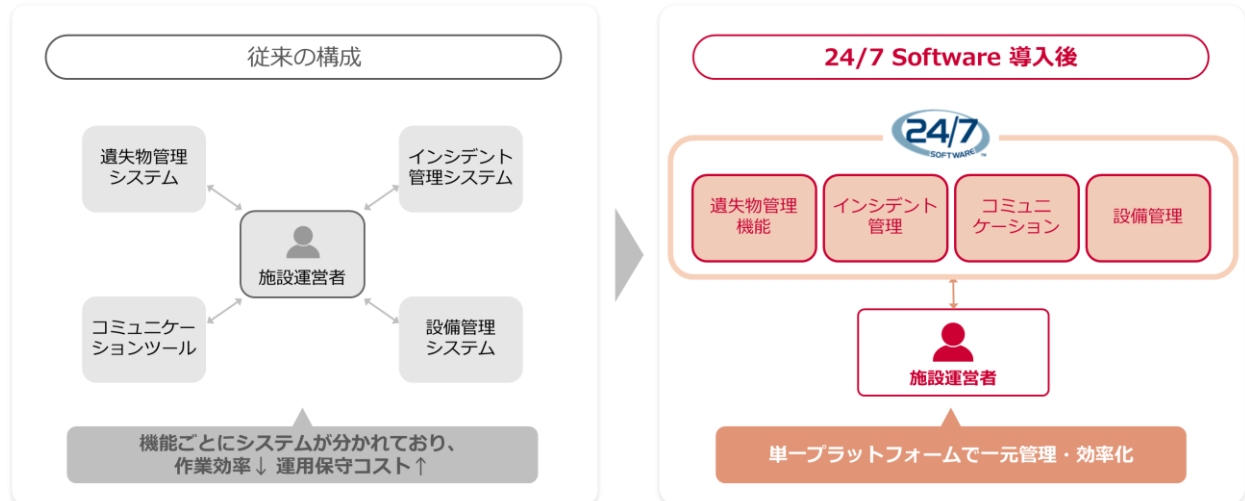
従来の構成

遺失物管理システム

インシデント管理システム

施設運営者

コミュニケーションツール

設備管理システム

機能ごとにシステムが分かれており、作業効率↓ 運用保守コスト↑

24/7 Software 導入後

24/7 SOFTWARE

遺失物管理機能

インシデント管理

コミュニケーション

設備管理

施設運営者

単一プラットフォームで一元管理・効率化